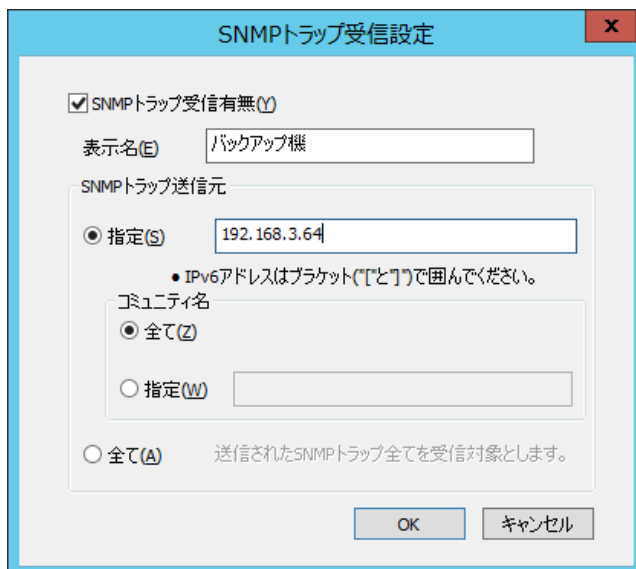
SNMPトラップ受信設定

x

SNMPトラップ受信有無(Y)

表示名(E) バックアップ機

SNMPトラップ送信元

指定(S) 192.168.3.64

● IPv6アドレスはブラケット("["と"]")で囲んでください。

コミュニティ名

全て(Z)

指定(W)

全て(A) 送信されたSNMPトラップ全てを受信対象とします。

OK キャンセル